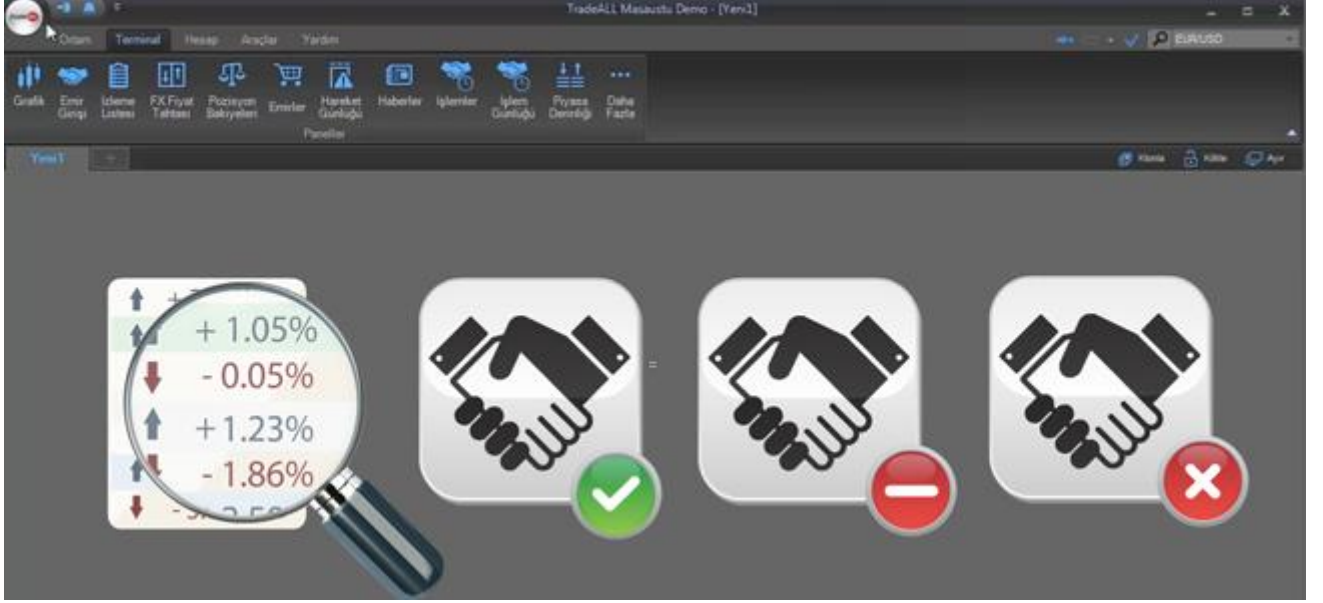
TradeALL Masaustu Demo - [Yeni1]

Ortam Terminal Hesap Araçlar Yardım

EUR/USD

Grafik Emir Girişi İzleme Listesi FX Fiyat Tahtası Pozisyon Bakiyeleri Emirler Hareket Günlüğü Haberler İşlemler İşlem Günlüğü Piyasa Derinliği Daha Fazla

Paneller

Yeni1

Klonla Kilitle Ayır

+ 1.05%
- 0.05%
+1.23%
- 1.86%
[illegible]